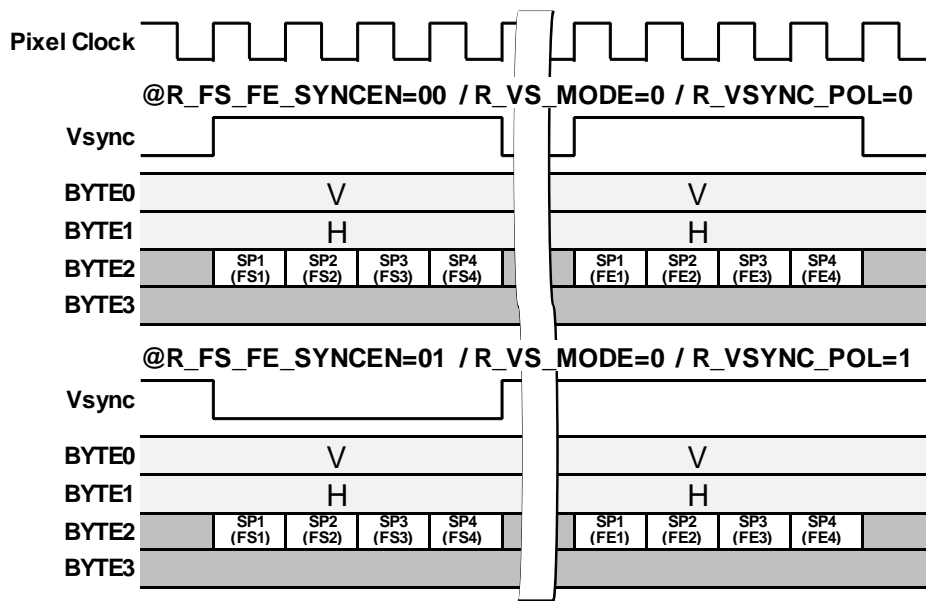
Pixel Clock

@R_FS_FE_SYNCEN=00 / R_VS_MODE=0 / R_VSYNC_POL=0

Vsync

BYTE0 V V

BYTE1 H H

BYTE2 SP1 (FS1) SP2 (FS2) SP3 (FS3) SP4 (FS4) SP1 (FE1) SP2 (FE2) SP3 (FE3) SP4 (FE4)

BYTE3

@R_FS_FE_SYNCEN=01 / R_VS_MODE=0 / R_VSYNC_POL=1

Vsync

BYTE0 V V

BYTE1 H H

BYTE2 SP1 (FS1) SP2 (FS2) SP3 (FS3) SP4 (FS4) SP1 (FE1) SP2 (FE2) SP3 (FE3) SP4 (FE4)

BYTE3